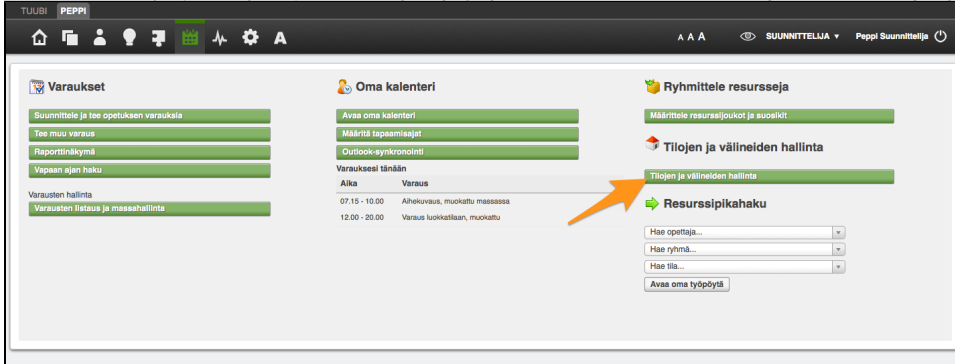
TUUBI PEPPI

A A A SUUNNITTELIJA ▾ Peppi Suunnittelija

Varaukset

Suunnittele ja tee opetuksen varauksia

Tee muu varaus

Raporttinäkymä

Vapaan ajan haku

Varausten hallinta

Varausten listaus ja massahallinta

Oma kalenteri

Avaa oma kalenteri

Määritä tapaamisajat

Outlook-synkronointi

Varauksesi tänään

| Aika | Varaus |
|---|---|
| 07.15 - 10.00 | Aihekuvaus, muokattu massassa |
| 12.00 - 20.00 | Varaus luokkatilaan, muokattu |

Ryhmittele resursseja

Määrittele resurssijoukot ja suosikit

Tilojen ja välineiden hallinta

Tilojen ja välineiden hallinta

Resurssipikahaku

Hae opettaja...

Hae ryhmä...

Hae tila...

Avaa oma työpöytä